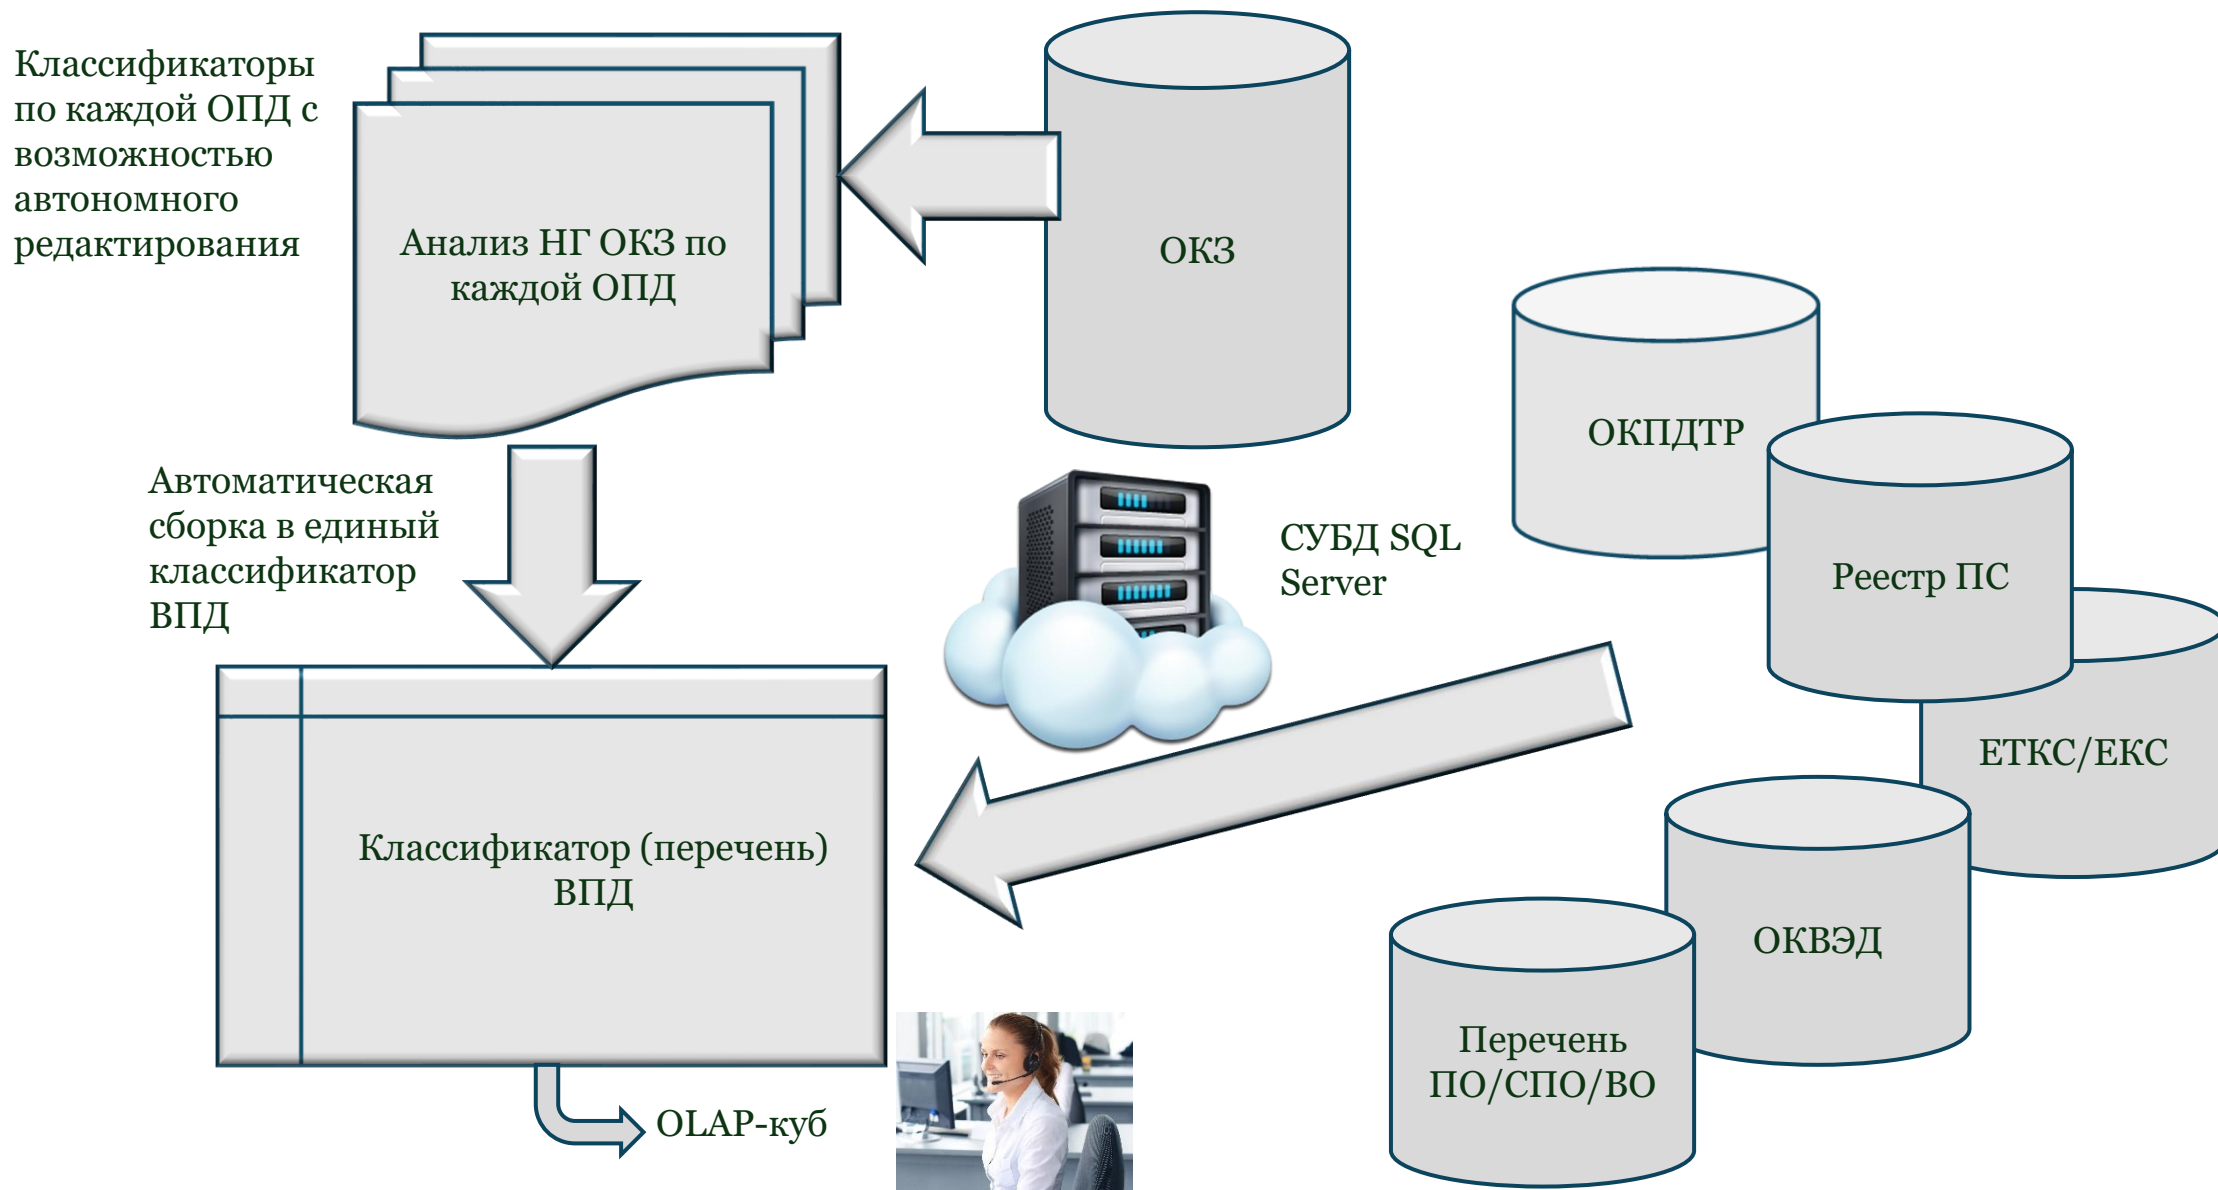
Классификаторы по каждой ОПД с возможностью автономного редактирования

Анализ НГ ОКЗ по каждой ОПД

ОКЗ

ОКПДТР

Реестр ПС

ЕТКС/ЕКС

ОКВЭД

Перечень ПО/СПО/ВО

Автоматическая сборка в единый классификатор ВПД

СУБД SQL Server

Классификатор (перечень) ВПД

OLAP-куб